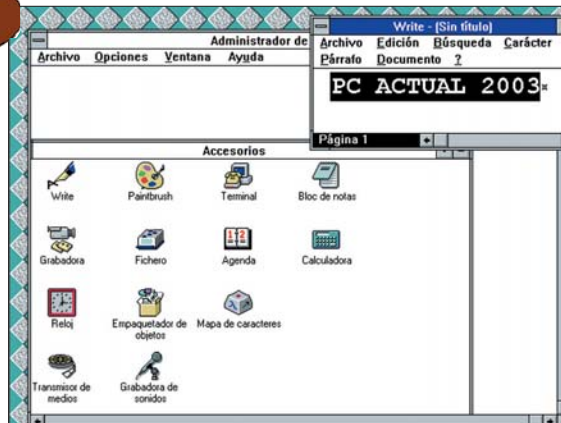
Administrador de

Archivo Opciones Ventana Ayuda

Write - [Sin título]

Archivo Edición Búsqueda Carácter Párrafo Documento ?

PC ACTUAL 2003

Página 1

Accesorios

Write

Paintbrush

Terminal

Bloc de notas

Grabadora

Fichero

Agenda

Calculadora

Reloj

Empaquetador de objetos

Mapa de caracteres

Transmisor de medios

Grabadora de sonidos